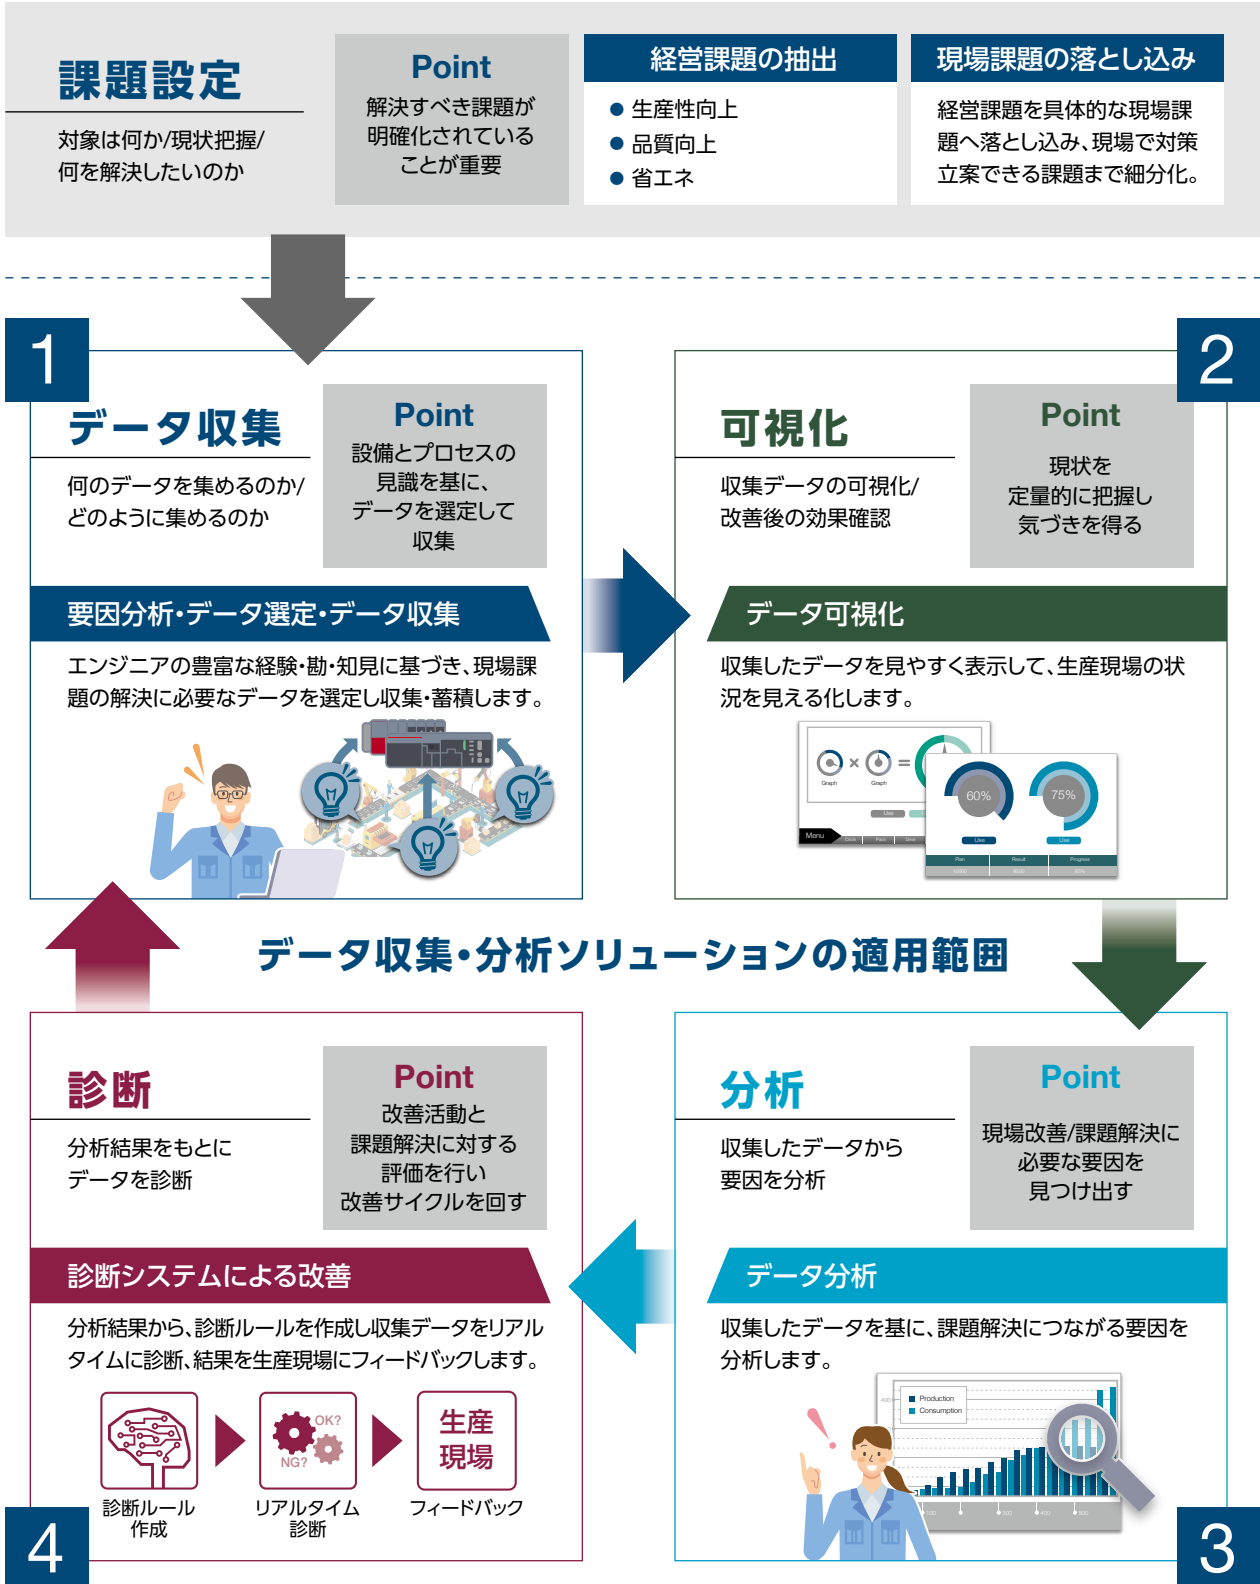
課題設定

対象は何か/現状把握/何を解決したいのか

Point
解決すべき課題が明確化されていることが重要

経営課題の抽出
● 生産性向上
● 品質向上
● 省エネ

現場課題の落とし込み
経営課題を具体的な現場課題へ落とし込み、現場で対策立案できる課題まで細分化。

1
データ収集
何のデータを集めるのか/どのように集めるのか

Point
設備とプロセスの見識を基に、データを選定して収集

要因分析・データ選定・データ収集
エンジニアの豊富な経験・勘・知見に基づき、現場課題の解決に必要なデータを選定し収集・蓄積します。

2
可視化
収集データの可視化/改善後の効果確認

Point
現状を定量的に把握し気づきを得る

データ可視化
収集したデータを見やすく表示して、生産現場の状況を見える化します。

Graph Graph Menu 60% 75% Plan Result Progress

データ収集・分析ソリューションの適用範囲

4
診断
分析結果をもとにデータを診断

Point
改善活動と課題解決に対する評価を行い改善サイクルを回す

診断システムによる改善
分析結果から、診断ルールを作成し収集データをリアルタイムに診断、結果を生産現場にフィードバックします。

診断ルール作成
OK? NG?
リアルタイム診断
生産現場
フィードバック

3
分析
収集したデータから要因を分析

Point
現場改善/課題解決に必要な要因を見つけ出す

データ分析
収集したデータを基に、課題解決につながる要因を分析します。

Production
Consumption